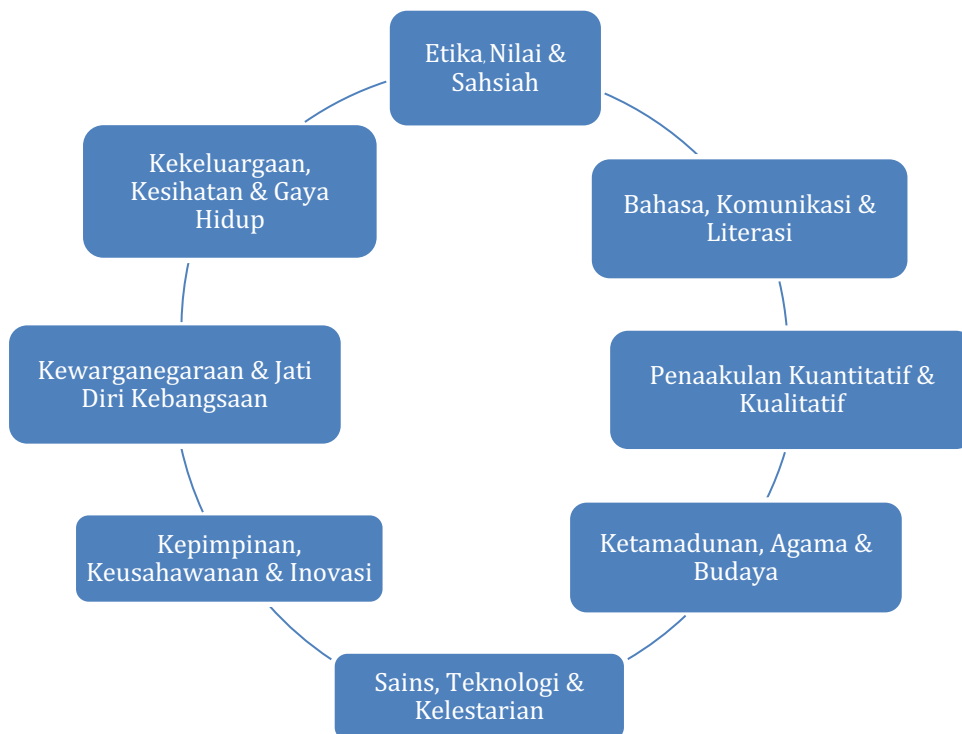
Etika, Nilai & Sahsiah

Bahasa, Komunikasi & Literasi

Penaakulan Kuantitatif & Kualitatif

Ketamadunan, Agama & Budaya

Sains, Teknologi & Kelestarian

Kepimpinan, Keusahawanan & Inovasi

Kewarganegaraan & Jati Diri Kebangsaan

Kekeluargaan, Kesihatan & Gaya Hidup